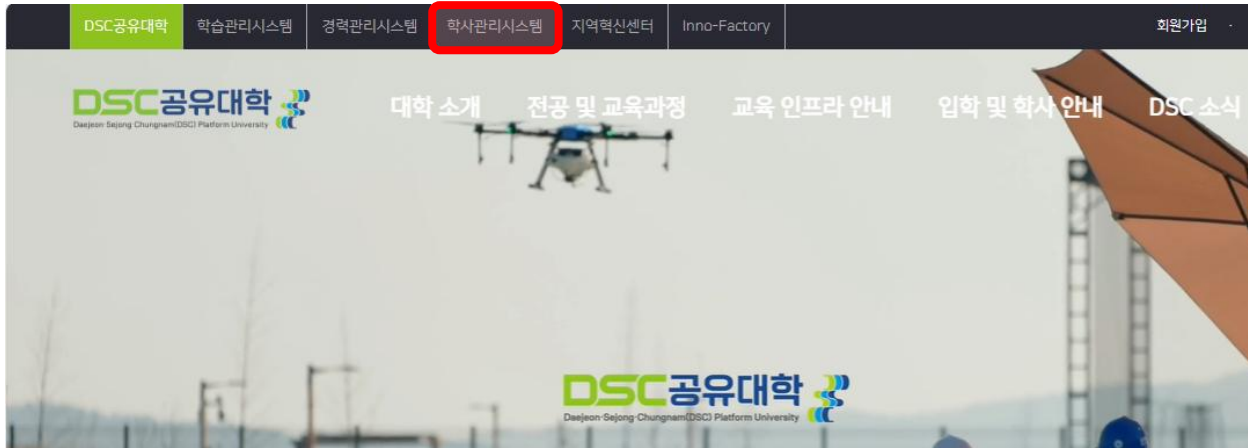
DSC공유대학 학습관리시스템 경력관리시스템 학사관리시스템 지역혁신센터 Inno-Factory 회원가입

DSC공유대학
Daejeon Sejong Chungnam(DSC) Platform University

대학 소개 전공 및 교육과정 교육 인프라 안내 입학 및 학사 안내 DSC 소식

DSC공유대학
Daejeon·Sejong·Chungnam(DSC) Platform University